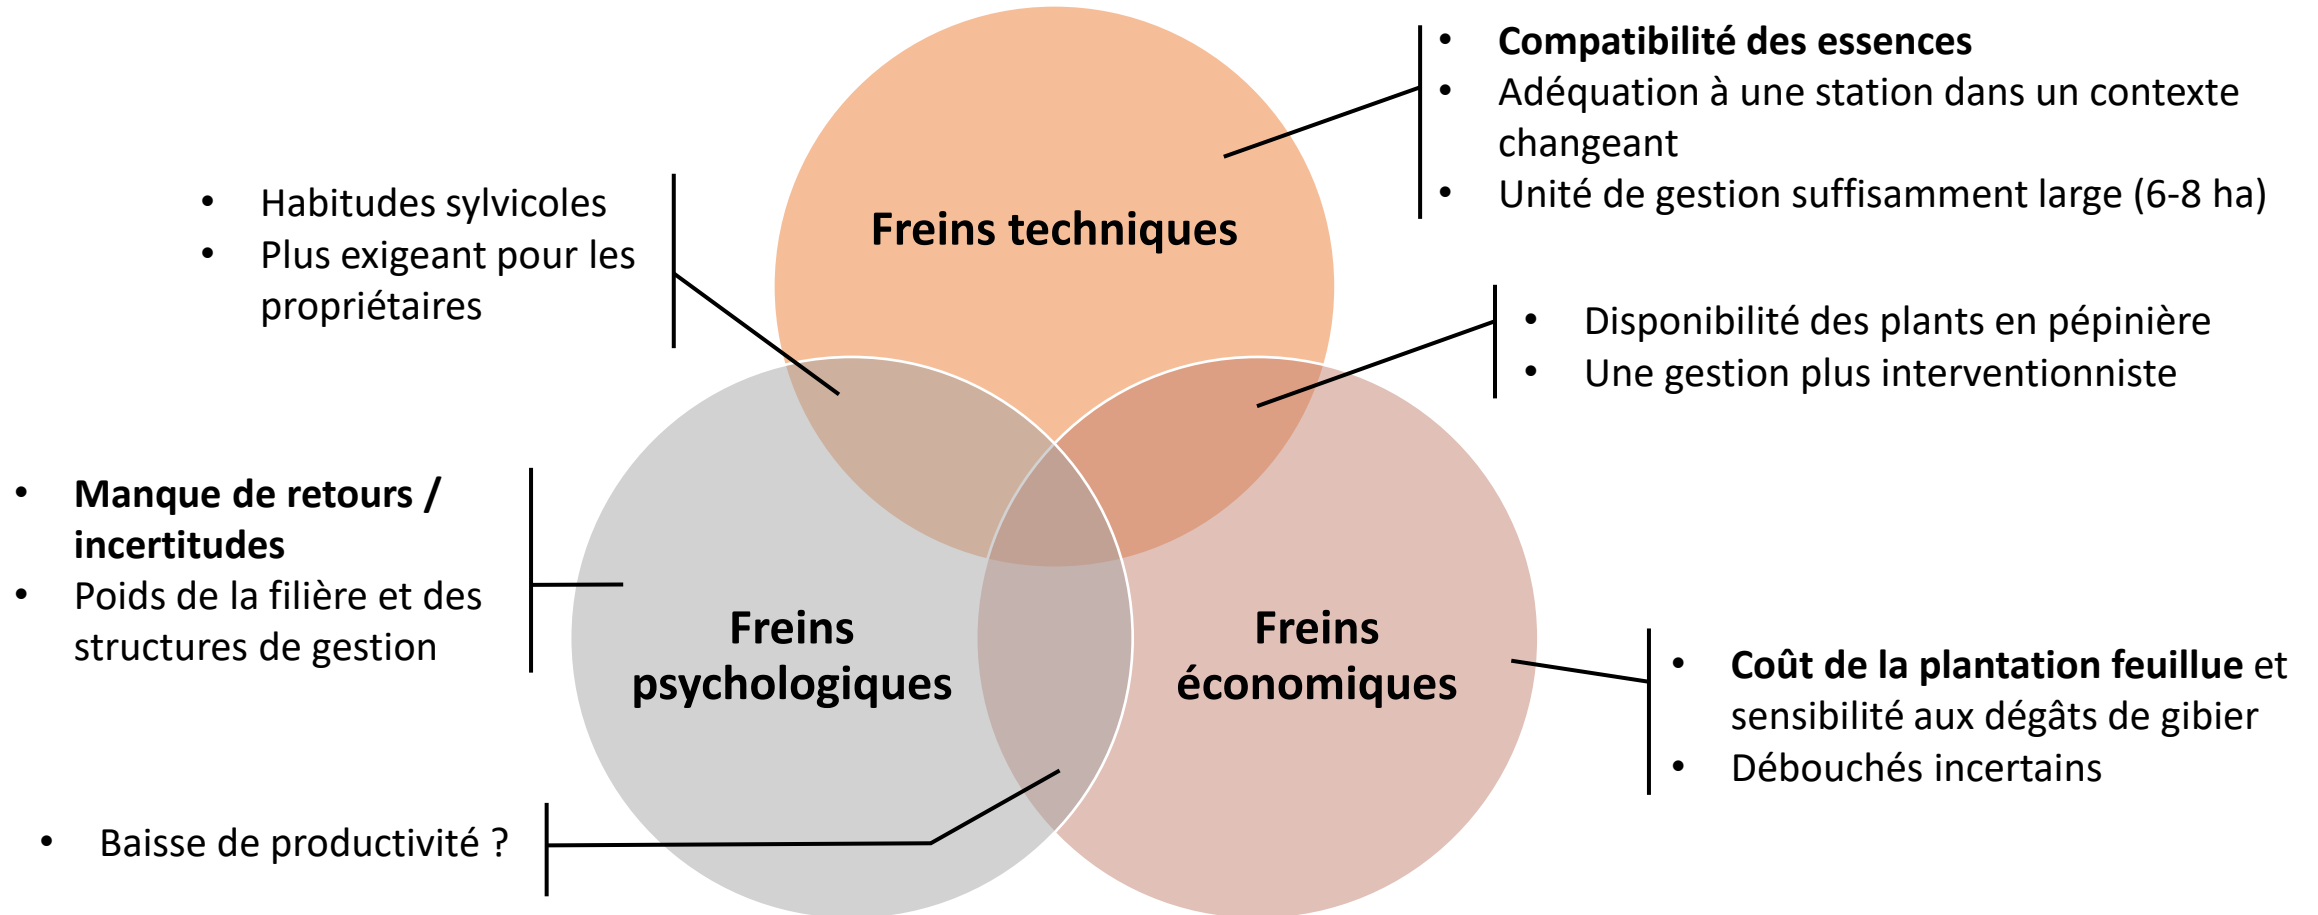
- **Compatibilité des essences**
- Adéquation à une station dans un contexte changeant
- Unité de gestion suffisamment large (6-8 ha)

**Freins techniques**

- Habitudes sylvicoles
- Plus exigeant pour les propriétaires

- Disponibilité des plants en pépinière
- Une gestion plus interventionniste

- **Manque de retours / incertitudes**
- Poids de la filière et des structures de gestion

**Freins psychologiques**

**Freins économiques**

- **Coût de la plantation feuillue** et sensibilité aux dégâts de gibier
- Débouchés incertains

- Baisse de productivité ?